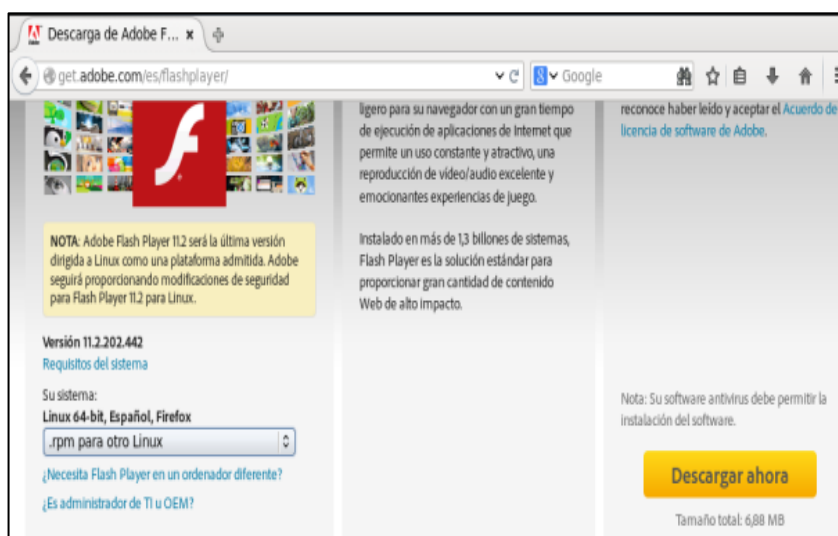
Descarga de Adobe F... ×

get.adobe.com/es/flashplayer/

Google

NOTA: Adobe Flash Player 11.2 será la última versión dirigida a Linux como una plataforma admitida. Adobe seguirá proporcionando modificaciones de seguridad para Flash Player 11.2 para Linux.

Versión 11.2.202.442
Requisitos del sistema

Su sistema:
Linux 64-bit, Español, Firefox

.rpm para otro Linux

¿Necesita Flash Player en un ordenador diferente?

¿Es administrador de TI u OEM?

ligero para su navegador con un gran tiempo de ejecución de aplicaciones de Internet que permite un uso constante y atractivo, una reproducción de vídeo/audio excelente y emocionantes experiencias de juego.

Instalado en más de 1,3 billones de sistemas, Flash Player es la solución estándar para proporcionar gran cantidad de contenido Web de alto impacto.

reconoce haber leído y aceptar el Acuerdo de licencia de software de Adobe.

Nota: Su software antivirus debe permitir la instalación del software.

Descargar ahora

Tamaño total: 6,88 MB